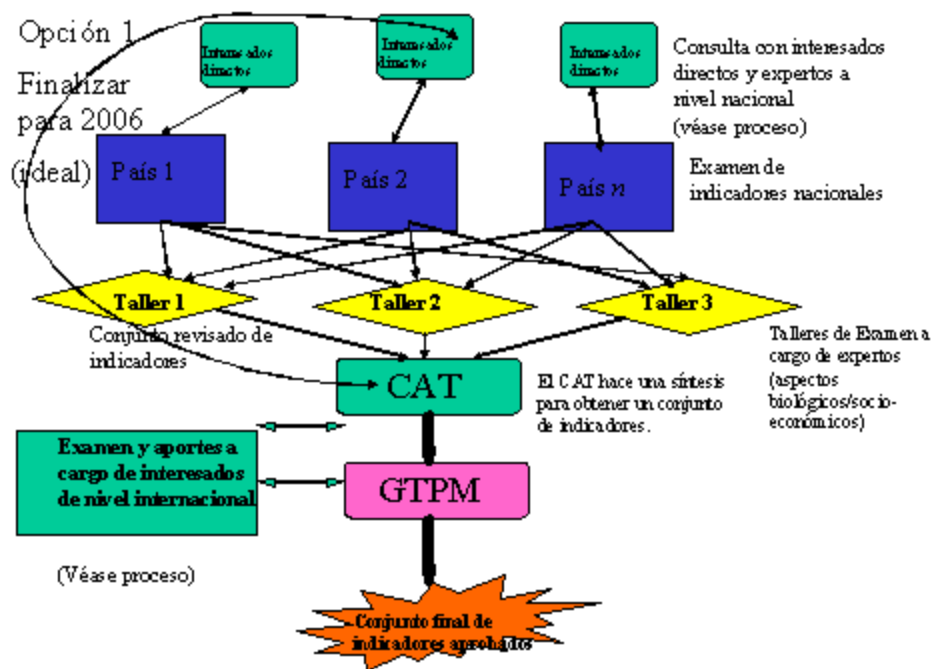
Opción 1

Finalizar para 2006

(ideal)

Interesados directos

Interesados directos

Interesados directos

Consulta con interesados directos y expertos a nivel nacional (véase proceso)

País 1

País 2

País $n$

Examen de indicadores nacionales

Taller 1

Taller 2

Taller 3

Conjunto revisado de indicadores

Talleres de Examen a cargo de expertos (aspectos biológicos/socio-económicos)

CAT

El CAT hace una síntesis para obtener un conjunto de indicadores.

Examen y aportes a cargo de interesados de nivel internacional

GTPM

(Véase proceso)

Conjunto final de indicadores aprobados